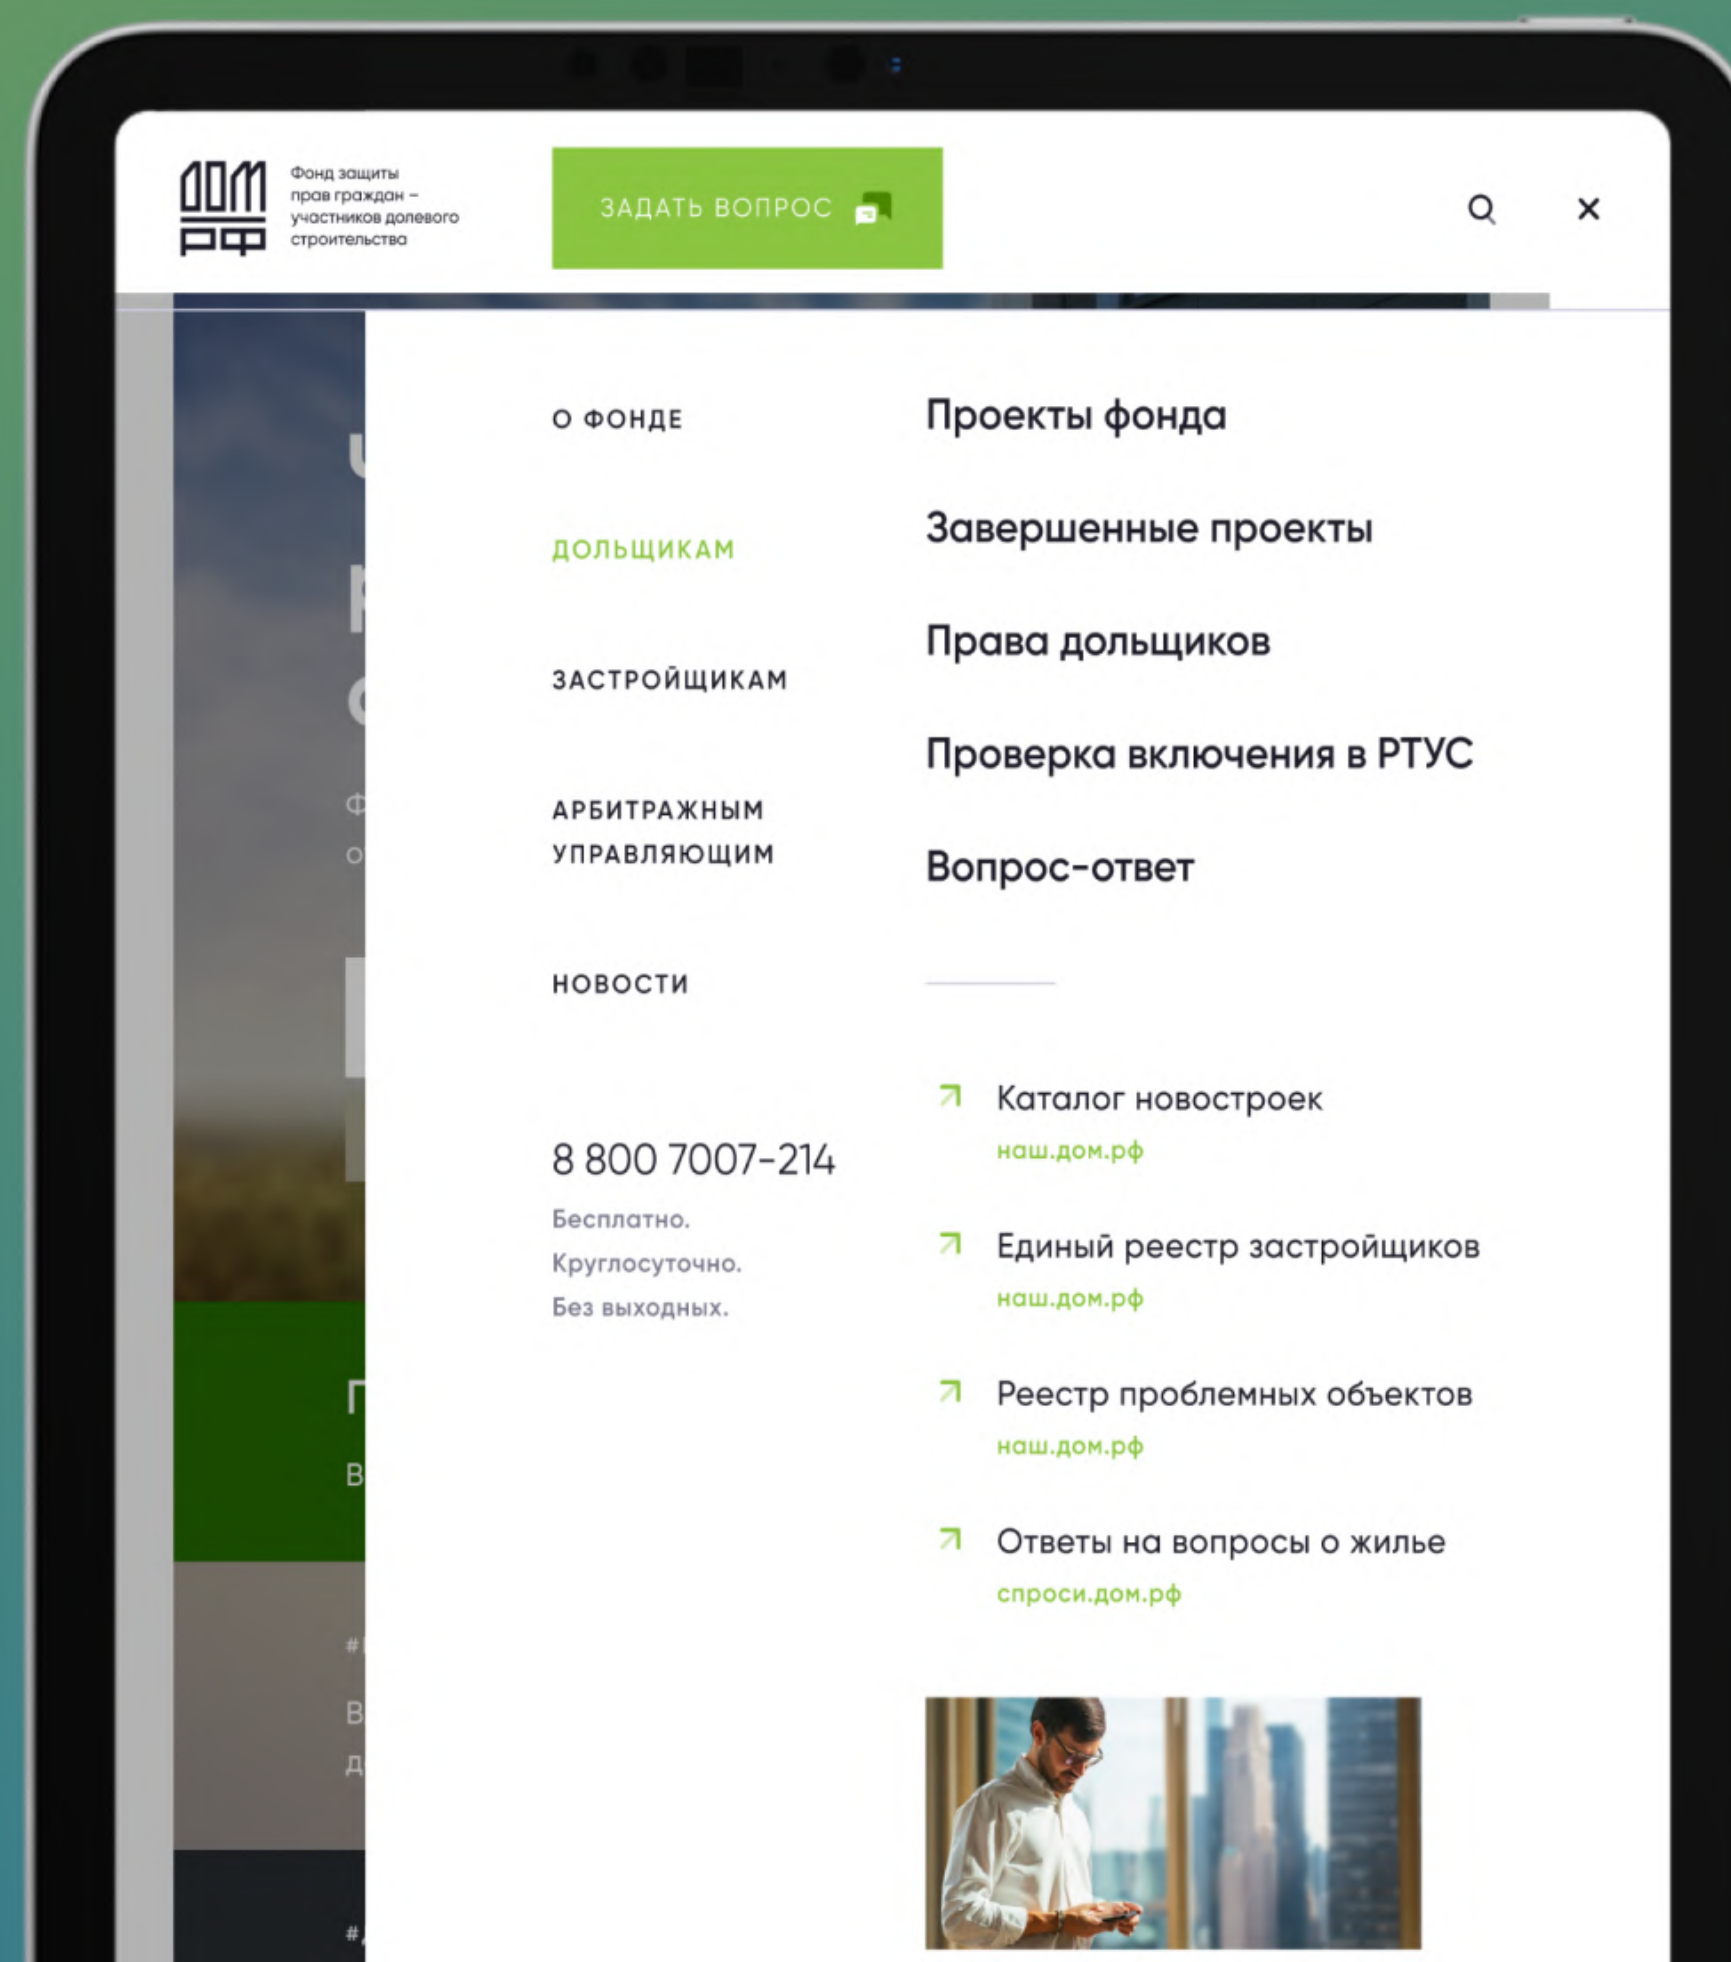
ДОМ РФ

Фонд защиты прав граждан – участников долевого строительства

ЗАДАТЬ ВОПРОС

О ФОНДЕ

ДОЛЬЩИКАМ

ЗАСТРОЙЩИКАМ

АРБИТРАЖНЫМ УПРАВЛЯЮЩИМ

НОВОСТИ

Проекты фонда

Завершенные проекты

Права дольщиков

Проверка включения в РТУС

Вопрос-ответ

8 800 7007-214

Бесплатно.
Круглосуточно.
Без выходных.

Каталог новостроек
наш.дом.рф

Единый реестр застройщиков
наш.дом.рф

Реестр проблемных объектов
наш.дом.рф

Ответы на вопросы о жилье
спроси.дом.рф